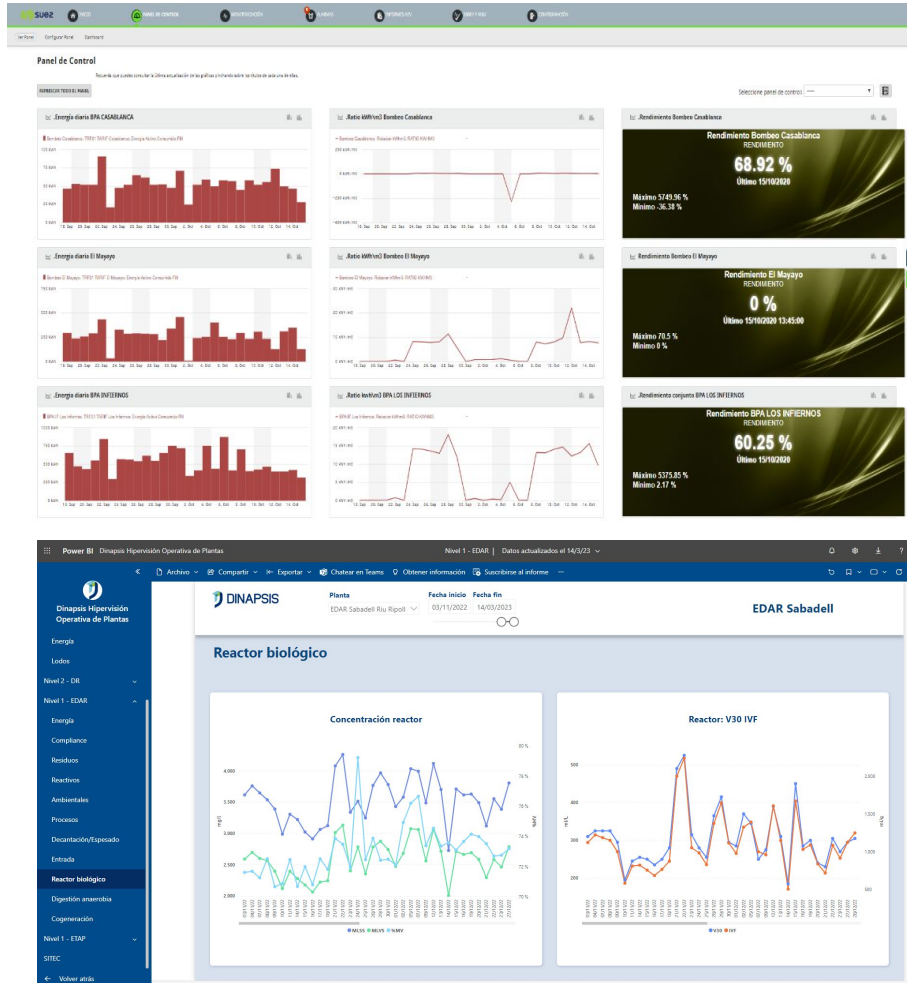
suez INICIO PANEL DE CONTROL MONITORIZACIÓN ALARMAS INFORMES KPI GRAF Y FUNC CONFIGURACIÓN

Ver Panel Configurar Panel Dashboard

Panel de Control

Recuerda que puedes consultar la última actualización de los gráficos pinchando sobre los títulos de cada una de ellas.

REFRESCAR TODOS EL PANEL

Seleccione panel de control: ----

.Energía diaria BPA CASABLANCA

Bombeo Casablanca. TRPB1 TRPB7 Casablanca. Energía Activa Consumida FM

100 kWh
75 kWh
50 kWh
25 kWh
0 kWh

18. Sep 20. Sep 22. Sep 24. Sep 26. Sep 28. Sep 30. Sep 2. Oct 4. Oct 6. Oct 8. Oct 10. Oct 12. Oct 14. Oct

.Ratio kWh/m3 Bombeo Casablanca

Bombeo Casablanca. Relación kWh/m3. RATIO KWHM3

250 kWh/m3
0 kWh/m3
-250 kWh/m3
-500 kWh/m3

18. Sep 20. Sep 22. Sep 24. Sep 26. Sep 28. Sep 30. Sep 2. Oct 4. Oct 6. Oct 8. Oct 10. Oct 12. Oct 14. Oct

.Rendimiento Bombeo Casablanca

Rendimiento Bombeo Casablanca
RENDIMIENTO
68.92 %
Último 15/10/2020
Máximo 5749.96 %
Mínimo -36.38 %

.Energía diaria El Mayayo

Bombeo El Mayayo. TRPB1 TRPB7 El Mayayo. Energía Activa Consumida FM

750 kWh
500 kWh
250 kWh
0 kWh

18. Sep 20. Sep 22. Sep 24. Sep 26. Sep 28. Sep 30. Sep 2. Oct 4. Oct 6. Oct 8. Oct 10. Oct 12. Oct 14. Oct

.Ratio kWh/m3 Bombeo El Mayayo

Bombeo El Mayayo. Relación kWh/m3. RATIO KWHM3

20 kWh/m3
10 kWh/m3
0 kWh/m3

18. Sep 20. Sep 22. Sep 24. Sep 26. Sep 28. Sep 30. Sep 2. Oct 4. Oct 6. Oct 8. Oct 10. Oct 12. Oct 14. Oct

.Rendimiento Bombeo El Mayayo

Rendimiento El Mayayo
RENDIMIENTO
0 %
Último 15/10/2020 13:45:00
Máximo 70.5 %
Mínimo 0 %

.Energía diaria BPA INFIERNOS

BPA IF Los Infiernos. TRPB1 TRPB7 Los Infiernos. Energía Activa Consumida FM

1000 kWh
750 kWh
500 kWh
250 kWh
0 kWh

18. Sep 20. Sep 22. Sep 24. Sep 26. Sep 28. Sep 30. Sep 2. Oct 4. Oct 6. Oct 8. Oct 10. Oct 12. Oct 14. Oct

.Ratio kWh/m3 BPA LOS INFIERNOS

BPA IF Los Infiernos. Relación kWh/m3. RATIO KWHM3

20 kWh/m3
10 kWh/m3
0 kWh/m3

18. Sep 20. Sep 22. Sep 24. Sep 26. Sep 28. Sep 30. Sep 2. Oct 4. Oct 6. Oct 8. Oct 10. Oct 12. Oct 14. Oct

.Rendimiento conjunto BPA LOS INFIERNOS

Rendimiento BPA LOS INFIERNOS
RENDIMIENTO
60.25 %
Último 15/10/2020
Máximo 5375.85 %
Mínimo 2.17 %

Power BI Dinapsis Hipervisión Operativa de Plantas Nivel 1 - EDAR | Datos actualizados el 14/3/23

Archivo Compartir Exportar Chatear en Teams Obtener información Suscribirse al informe ···

Dinapsis Hipervisión Operativa de Plantas

Energía
Lodos
Nivel 2 - DR
Nivel 1 - EDAR
Energía
Compliance
Residuos
Reactivos
Ambientales
Procesos
Decantación/Espesado
Entrada
Reactor biológico
Digestión anaerobia
Cogeneración
Nivel 1 - ETAP
SITEC
Volver atrás

DINAPSIS

Planta
EDAR Sabadell Riu Ripoll

Fecha inicio
03/11/2022

Fecha fin
14/03/2023

EDAR Sabadell

Reactor biológico

Concentración reactor

4,000
3,500
3,000
2,500
2,000
mg/l

80 %
78 %
76 %
74 %
72 %
70 %
%MV

MLSS MLVS %MV

Reactor: V30 IVF

500
400
300
200
ml/L

2,000
1,500
1,000
500
ml/g

V30 IVF